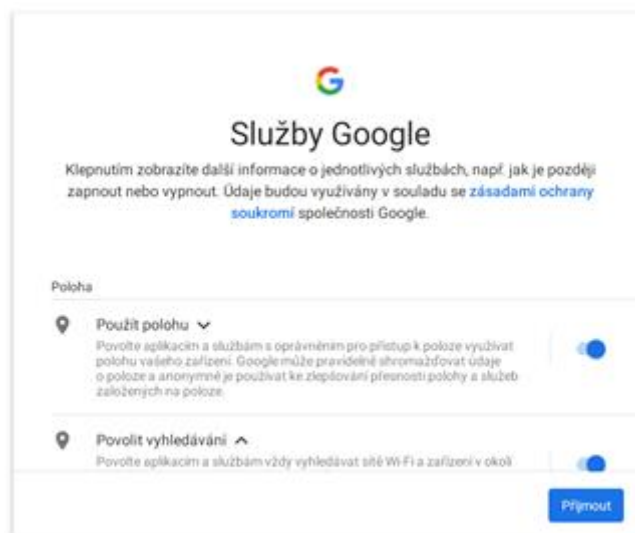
G

Služby Google

Klepnutím zobrazíte další informace o jednotlivých službách, např. jak je později zapnout nebo vypnout. Údaje budou využívány v souladu se zásadami ochrany soukromí společnosti Google.

Poloha

Použít polohu

Povolte aplikacím a službám s oprávněním pro přístup k poloze využívat polohu vašeho zařízení. Google může pravidelně shromažďovat údaje o poloze a anonymně je používat ke zlepšování přesnosti polohy a služeb založených na poloze.

Povolit vyhledávání

Povolte aplikacím a službám vždy vyhledávat sítě Wi-Fi a zařízení v okolí

Přijmout